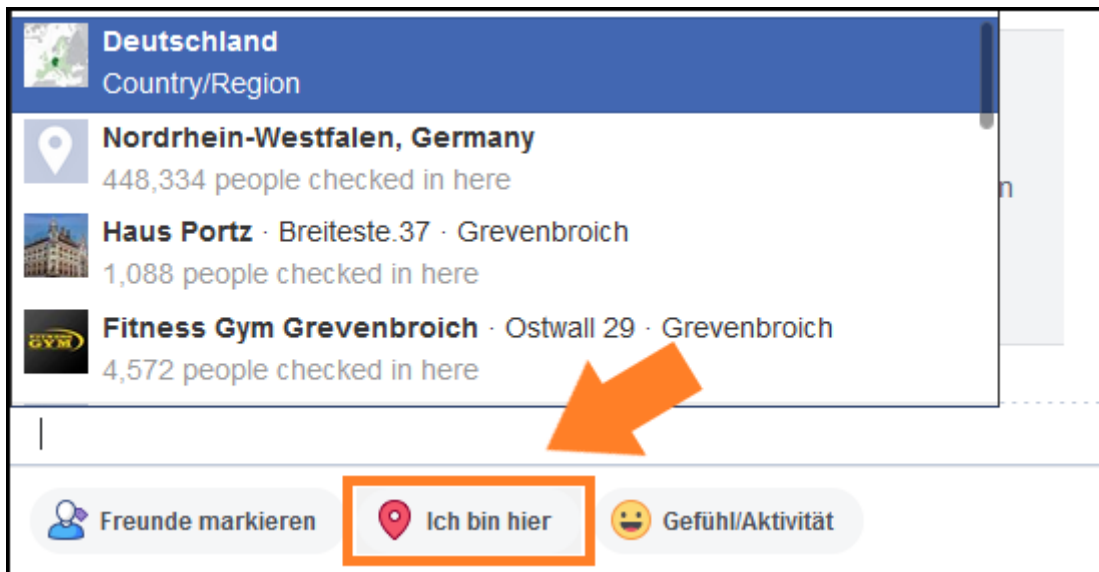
Deutschland
Country/Region

Nordrhein-Westfalen, Germany
448,334 people checked in here

Haus Portz · Breiteste.37 · Grevenbroich
1,088 people checked in here

GYM Fitness Gym Grevenbroich · Ostwall 29 · Grevenbroich
4,572 people checked in here

n

Freunde markieren
Ich bin hier
Gefühl/Aktivität